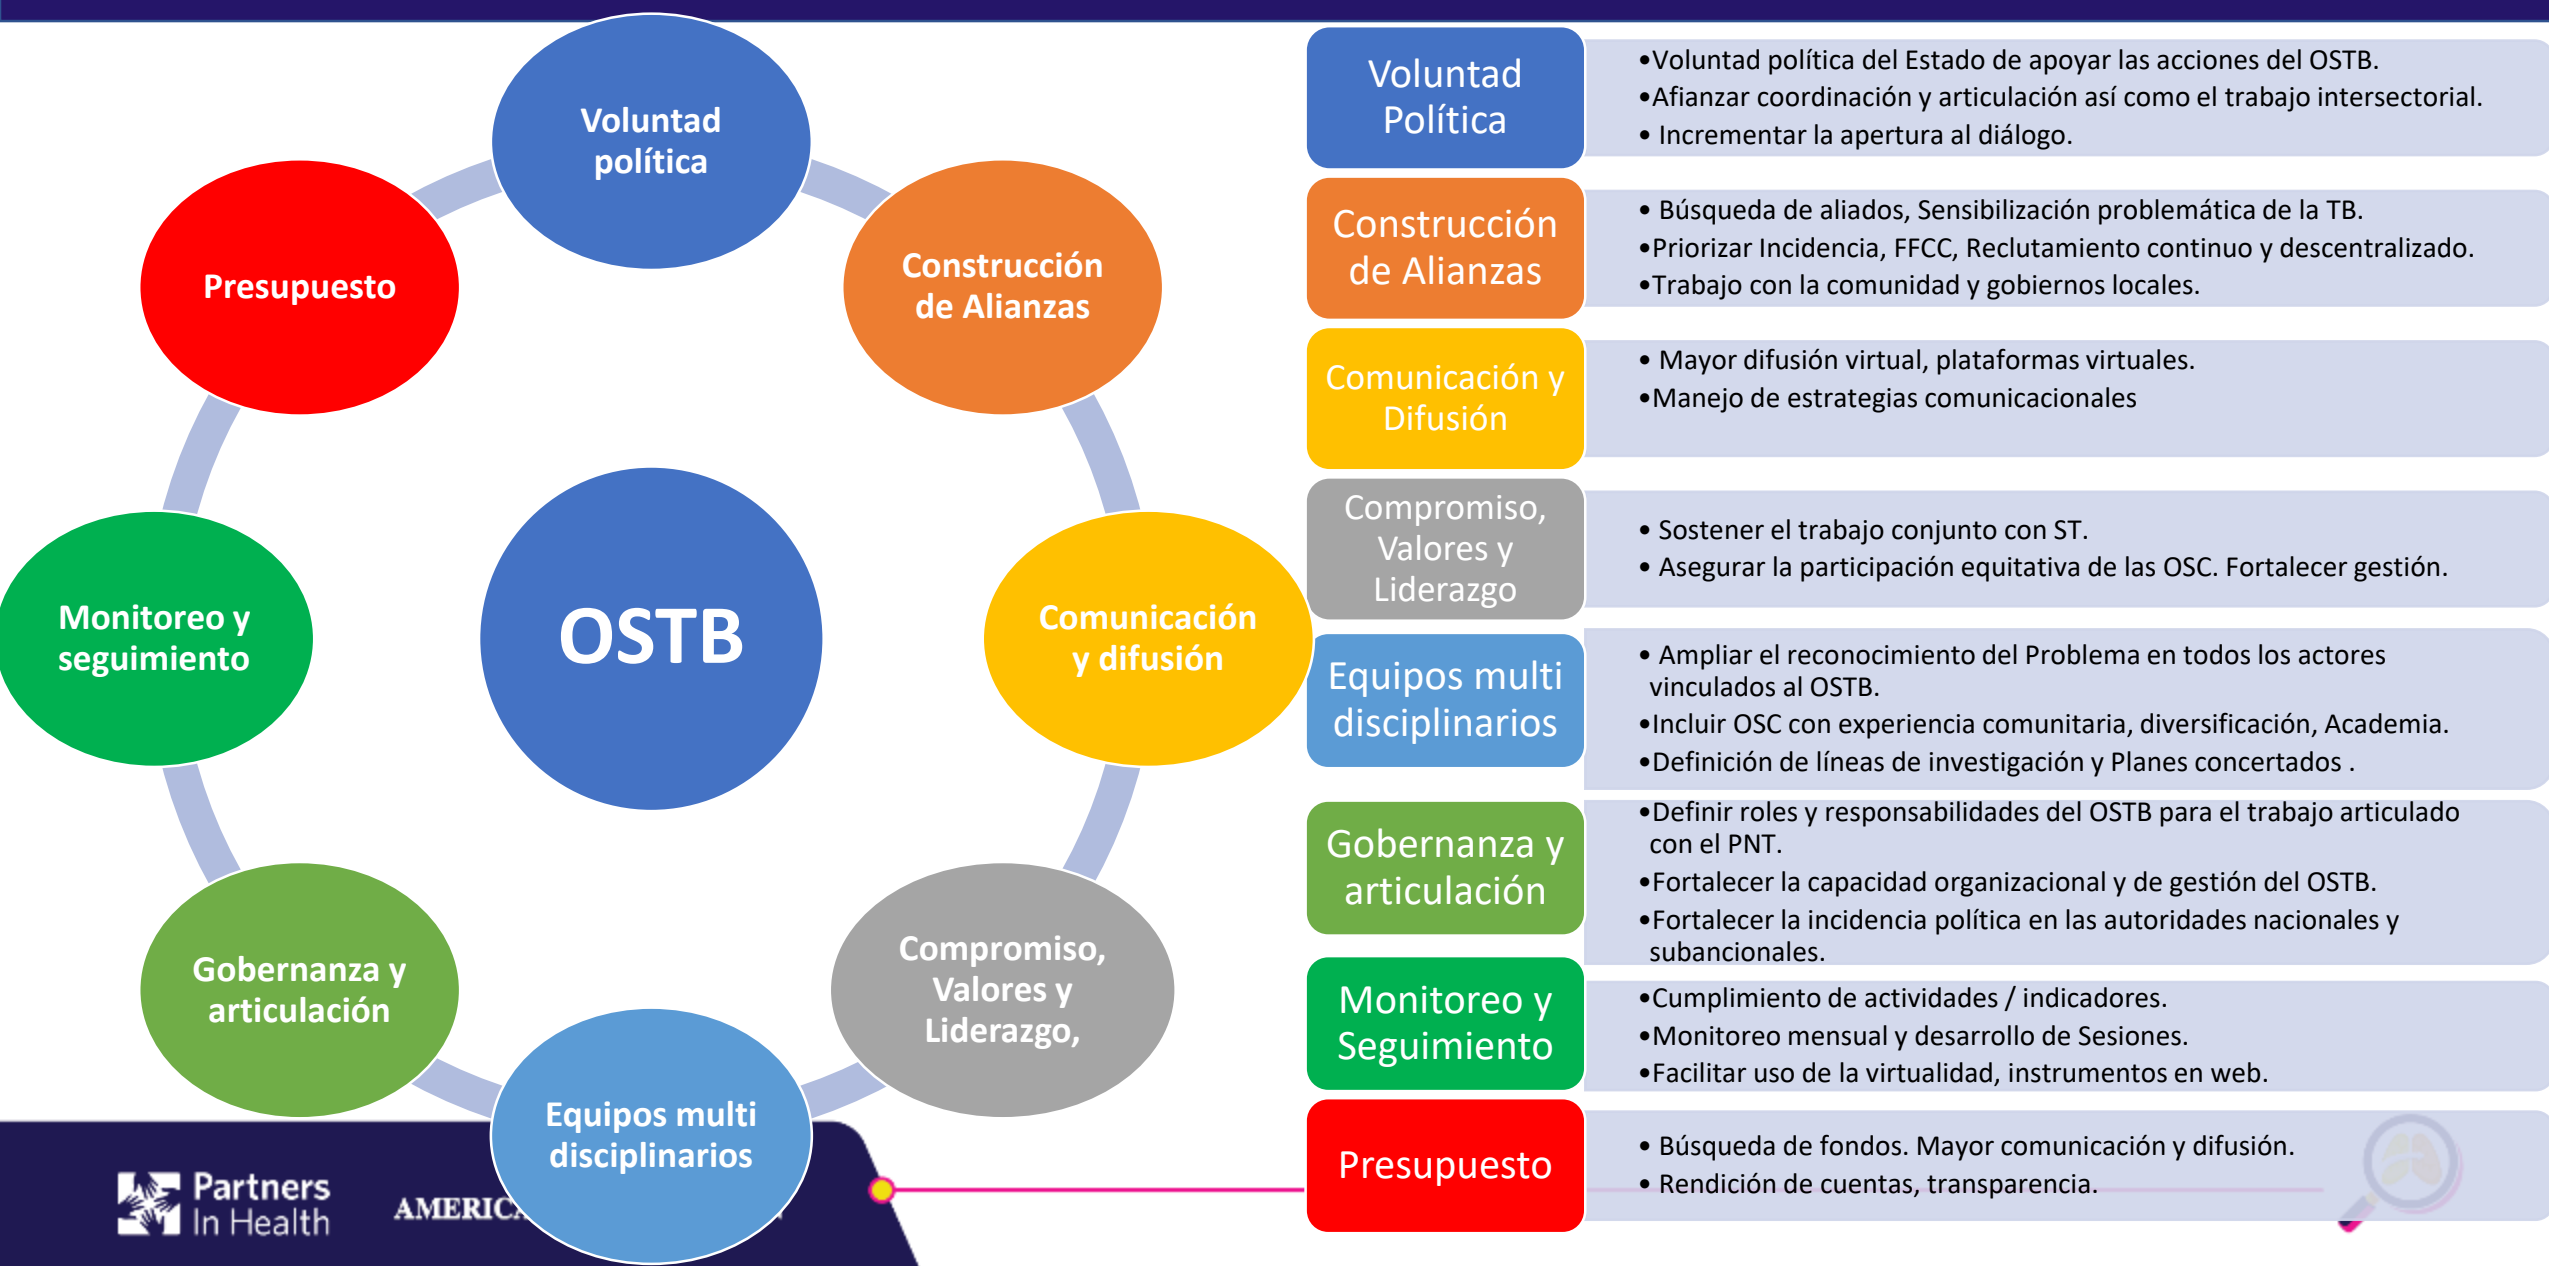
Voluntad política

Construcción de Alianzas

Comunicación y difusión

Compromiso, Valores y Liderazgo,

Equipos multi disciplinarios

Gobernanza y articulación

Monitoreo y seguimiento

Presupuesto

OSTB

Partners In Health

AMERIC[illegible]

| Voluntad Política | •Voluntad política del Estado de apoyar las acciones del OSTB. •Afianzar coordinación y articulación así como el trabajo intersectorial. • Incrementar la apertura al diálogo. |
|---|---|
| Construcción de Alianzas | • Búsqueda de aliados, Sensibilización problemática de la TB. •Priorizar Incidencia, FFCC, Reclutamiento continuo y descentralizado. •Trabajo con la comunidad y gobiernos locales. |
| Comunicación y Difusión | • Mayor difusión virtual, plataformas virtuales. •Manejo de estrategias comunicacionales |
| Compromiso, Valores y Liderazgo | • Sostener el trabajo conjunto con ST. • Asegurar la participación equitativa de las OSC. Fortalecer gestión. |
| Equipos multi disciplinarios | • Ampliar el reconocimiento del Problema en todos los actores vinculados al OSTB. •Incluir OSC con experiencia comunitaria, diversificación, Academia. •Definición de líneas de investigación y Planes concertados . |
| Gobernanza y articulación | •Definir roles y responsabilidades del OSTB para el trabajo articulado con el PNT. •Fortalecer la capacidad organizacional y de gestión del OSTB. •Fortalecer la incidencia política en las autoridades nacionales y subancionales. |
| Monitoreo y Seguimiento | •Cumplimiento de actividades / indicadores. •Monitoreo mensual y desarrollo de Sesiones. •Facilitar uso de la virtualidad, instrumentos en web. |
| Presupuesto | • Búsqueda de fondos. Mayor comunicación y difusión. • Rendición de cuentas, transparencia. |